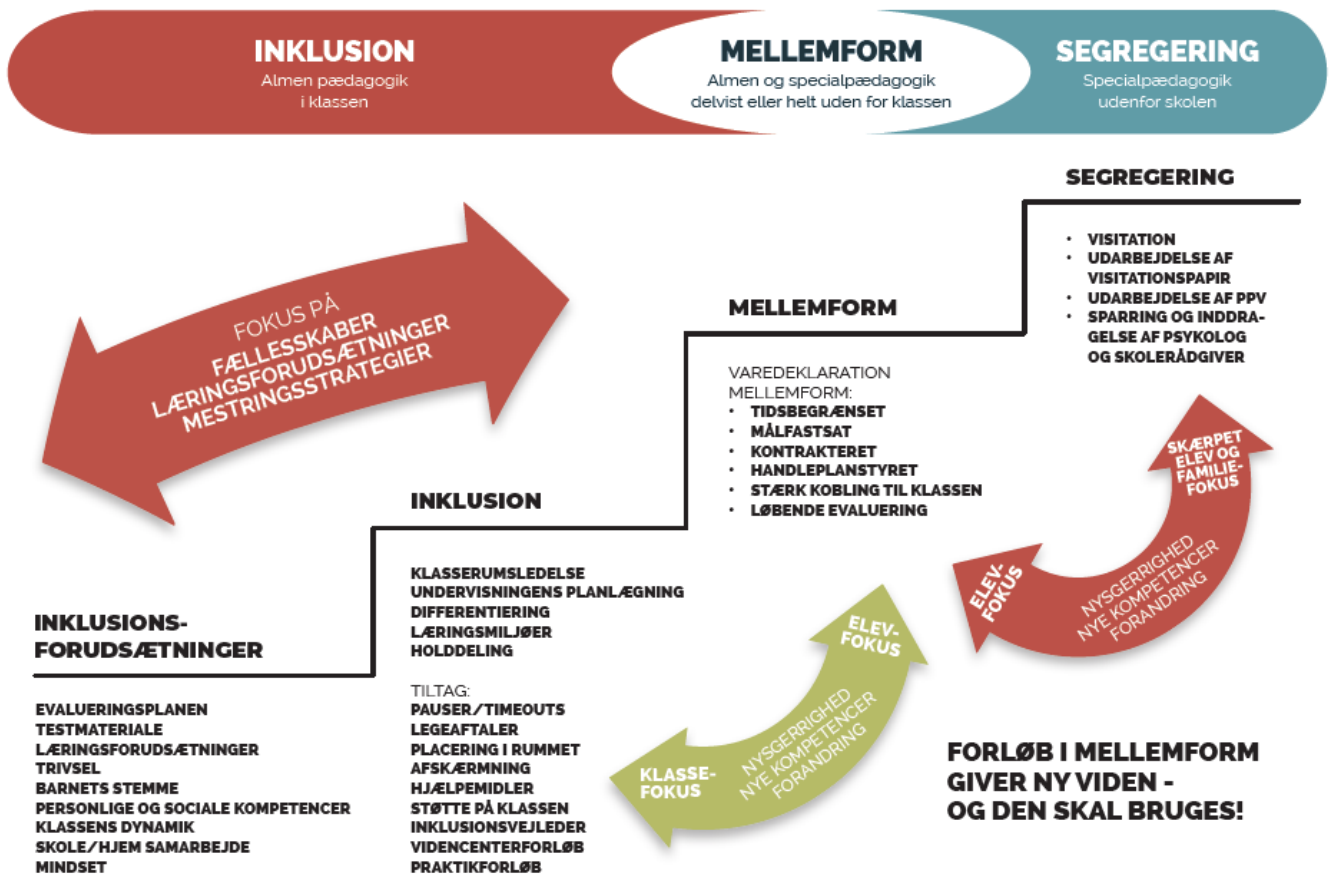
INKLUSION
Almen pædagogik i klassen

MELLEMFORM
Almen og specialpædagogik delvist eller helt uden for klassen

SEGREGERING
Specialpædagogik udenfor skolen

FOKUS PÅ
FÆLLESSKABER
LÆRINGSFORUDSÆTNINGER
MESTRINGSSTRATEGIER

SEGREGERING

• VISITATION
• UDARBEJDELSE AF VISITATIONSPAPIR
• UDARBEJDELSE AF PPV
• SPARRING OG INDDRAGELSE AF PSYKOLOG OG SKOLERÅDGIVER

MELLEMFORM

VAREDEKLARATION MELLEMFORM:
• TIDSBEGRÆNSET
• MÅLFASTSAT
• KONTRAKTERET
• HANDLEPLANSTYRET
• STÆRK KOBLING TIL KLASSEN
• LØBENDE EVALUERING

SKÆRPET ELEV OG FAMILIEFOKUS
ELEVFOKUS
NYSGERRIGHED
NYE KOMPETENCER
FORANDRING

INKLUSION

KLASSERUMSLEDELSE
UNDERVISNINGENS PLANLÆGNING
DIFFERENTIERING
LÆRINGSMILJØER
HOLDDELING

TILTAG:
PAUSER/TIMEOUTS
LEGEAFTALER
PLACERING I RUMMET
AFSKÆRMNING
HJÆLPEMIDLER
STØTTE PÅ KLASSEN
INKLUSIONSVEJLEDER
VIDENCENTERFORLØB
PRAKTIKFORLØB

INKLUSIONSFORUDSÆTNINGER

EVALUERINGSPLANEN
TESTMATERIALE
LÆRINGSFORUDSÆTNINGER
TRIVSEL
BARNETS STEMME
PERSONLIGE OG SOCIALE KOMPETENCER
KLASSENS DYNAMIK
SKOLE/HJEM SAMARBEJDE
MINDSET

ELEVFOKUS
KLASSEFOKUS
NYSGERRIGHED
NYE KOMPETENCER
FORANDRING

FORLØB I MELLEMFORM GIVER NY VIDEN - OG DEN SKAL BRUGES!